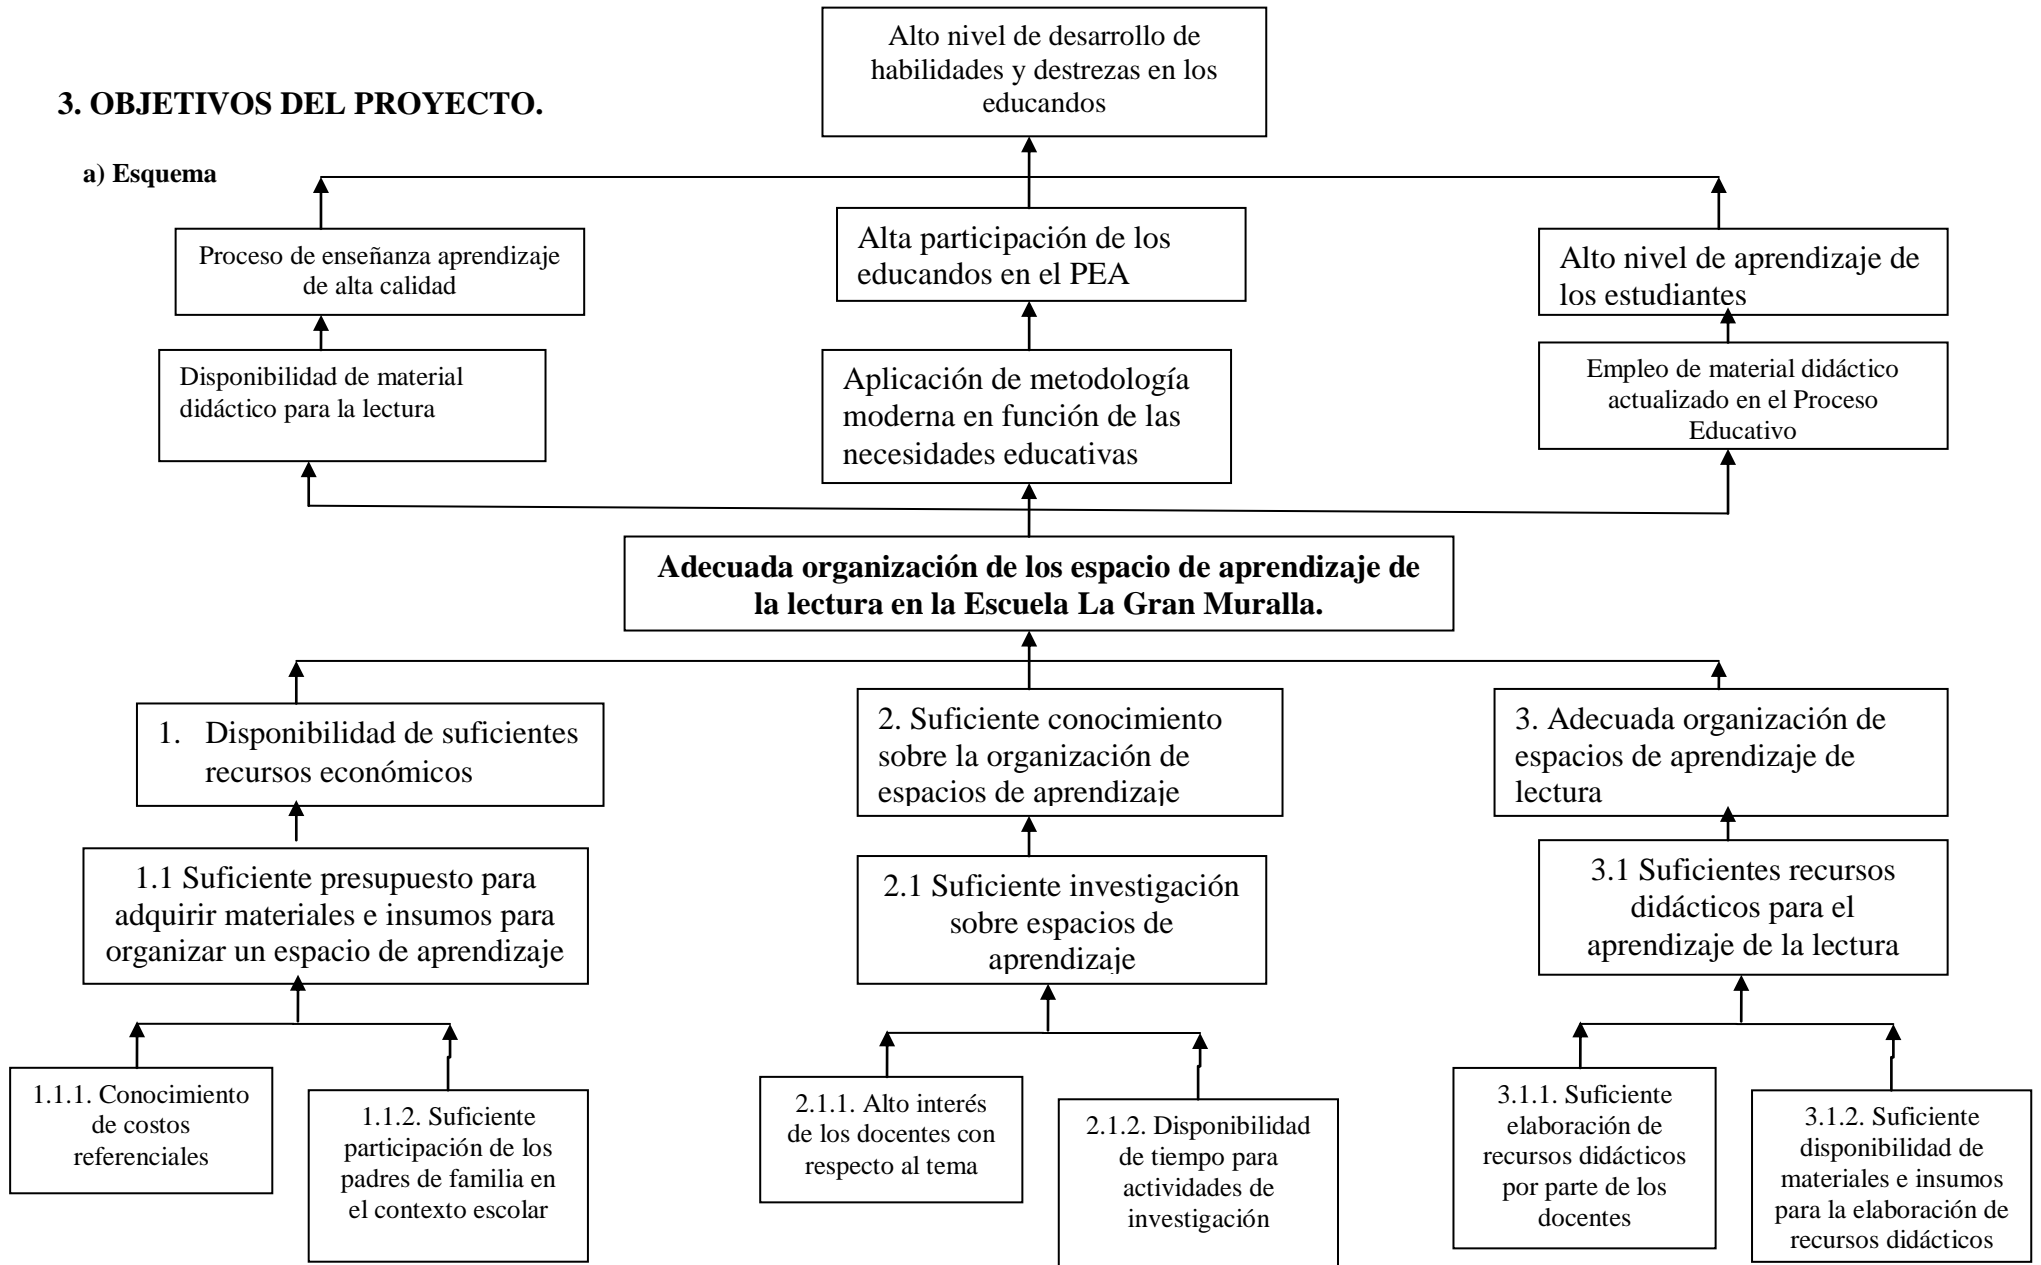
3. OBJETIVOS DEL PROYECTO.

a) Esquema

Alto nivel de desarrollo de habilidades y destrezas en los educandos

Proceso de enseñanza aprendizaje de alta calidad

Alta participación de los educandos en el PEA

Alto nivel de aprendizaje de los estudiantes

Disponibilidad de material didáctico para la lectura

Aplicación de metodología moderna en función de las necesidades educativas

Empleo de material didáctico actualizado en el Proceso Educativo

Adecuada organización de los espacio de aprendizaje de la lectura en la Escuela La Gran Muralla.

1. Disponibilidad de suficientes recursos económicos

2. Suficiente conocimiento sobre la organización de espacios de aprendizaje

3. Adecuada organización de espacios de aprendizaje de lectura

1.1 Suficiente presupuesto para adquirir materiales e insumos para organizar un espacio de aprendizaje

2.1 Suficiente investigación sobre espacios de aprendizaje

3.1 Suficientes recursos didácticos para el aprendizaje de la lectura

1.1.1. Conocimiento de costos referenciales

1.1.2. Suficiente participación de los padres de familia en el contexto escolar

2.1.1. Alto interés de los docentes con respecto al tema

2.1.2. Disponibilidad de tiempo para actividades de investigación

3.1.1. Suficiente elaboración de recursos didácticos por parte de los docentes

3.1.2. Suficiente disponibilidad de materiales e insumos para la elaboración de recursos didácticos